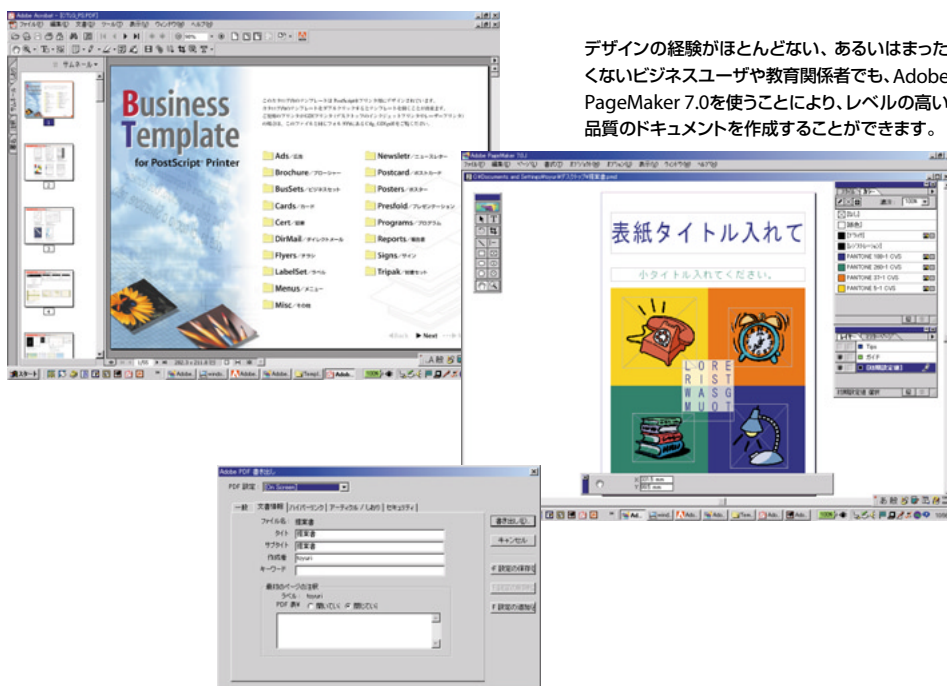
デザインの経験がほとんどない、あるいはまった
くないビジネスユーザや教育関係者でも、Adobe
PageMaker 7.0を使うことにより、レベルの高い
品質のドキュメントを作成することができます。

Business
Template
for PostScript Printer

Ads/広告
Brochure/ブローシャー
BusSets/ビジネスセット
Cards/カード
Cert/証書
DirMail/ダイレクトメール
Flyers/チラシ
LabelSet/ラベル
Menus/メニュー
Misc/その他

Newsletr/ニュースレター
Postcard/ポストカード
Posters/ポスター
Presfold/プレゼンテーション
Programs/プログラム
Reports/報告書
Signs/サイン
Tripak/包装セット

Next

Adobe Acrobat
Adobe PageMaker 7.0J

表紙タイトル入れて
小タイトル入れてください。

L O R E
R I S T
W A S G
M U O T

PANTONE 189-1 CVS
PANTONE 280-1 CVS
PANTONE 371-1 CVS
PANTONE 5-1 CVS

Adobe PDF 書き出し
PDF 設定 On Screen
一般 文書情報 ハイパーリンク アーティクル / しおり セキュリティ
ファイル名 提案書
タイトル 提案書
サブジェクト 提案書
作成者 toyuri
キーワード
最初のページの注釈
ラベル toyuri
PDF 表示 閉じている 開いている
書き出し
キャンセル
設定の保存
設定の追加